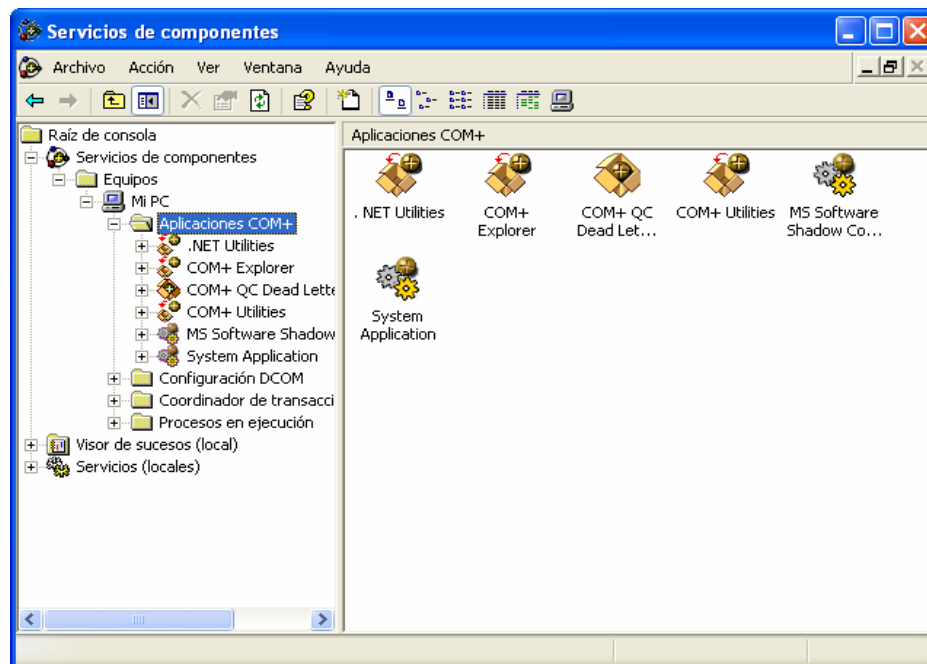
Servicios de componentes

Archivo Acción Ver Ventana Ayuda

Raíz de consola
Servicios de componentes
Equipos
Mi PC
Aplicaciones COM+
.NET Utilities
COM+ Explorer
COM+ QC Dead Lette
COM+ Utilities
MS Software Shadow
System Application
Configuración DCOM
Coordinador de transacci
Procesos en ejecución
Visor de sucesos (local)
Servicios (locales)

Aplicaciones COM+

. NET Utilities
COM+ Explorer
COM+ QC Dead Let...
COM+ Utilities
MS Software Shadow Co...
System Application